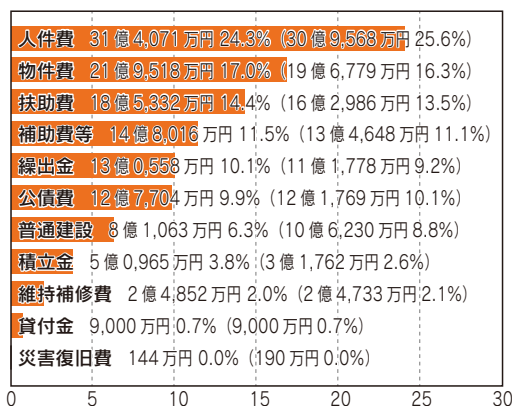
人件費 31億4,071万円 24.3%（30億9,568万円 25.6%）
物件費 21億9,518万円 17.0%（19億6,779万円 16.3%）
扶助費 18億5,332万円 14.4%（16億2,986万円 13.5%）
補助費等 14億8,016万円 11.5%（13億4,648万円 11.1%）
繰出金 13億0,558万円 10.1%（11億1,778万円 9.2%）
公債費 12億7,704万円 9.9%（12億1,769万円 10.1%）
普通建設 8億1,063万円 6.3%（10億6,230万円 8.8%）
積立金 5億0,965万円 3.8%（3億1,762万円 2.6%）
維持補修費 2億4,852万円 2.0%（2億4,733万円 2.1%）
貸付金 9,000万円 0.7%（9,000万円 0.7%）
災害復旧費 144万円 0.0%（190万円 0.0%）

0 5 10 15 20 25 30